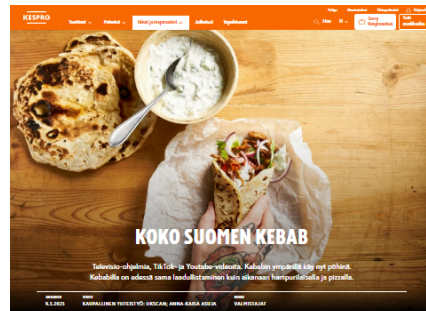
KESPRO

Tuotteet ⌄ Palvelut ⌄ Ideat ja inspiraatiot ⌄ Asiakkaat Tapahtumat

Haku

Sinun Kesprosi

Tule asiakkaaksi

KOKO SUOMEN KEBAB

Televisio-ohjelmia, TikTok- ja Youtube-videoita. Kebabin ympärillä käy nyt pöhinä. Kebabilla on edessä sama laadullistaminen kuin aikanaan hampurilaisella ja pizzalla.

9.1.2025

KAUPALLINEN YHTEISTYÖ: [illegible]; ANNA-KAISA ASIJA

VALMISTAJAT